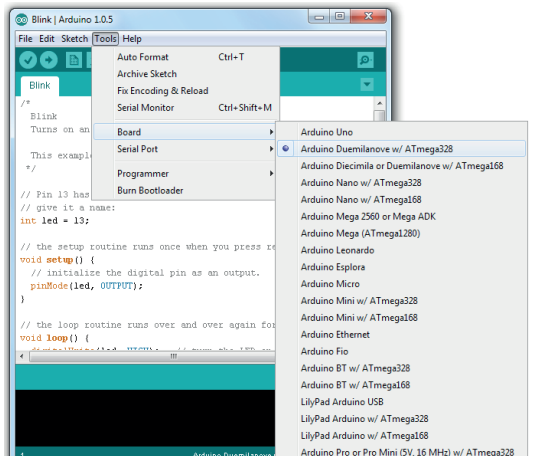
Blink | Arduino 1.0.5

File Edit Sketch Tools Help

Blink

/*
Blink
Turns on an

This example
*/

// Pin 13 has
// give it a name:
int led = 13;

// the setup routine runs once when you press re
void setup() {
// initialize the digital pin as an output.
pinMode(led, OUTPUT);
}

// the loop routine runs over and over again for
void loop() {
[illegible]

1 Arduino Duemilanove

Auto Format Ctrl+T
Archive Sketch
Fix Encoding & Reload
Serial Monitor Ctrl+Shift+M
Board
Serial Port
Programmer
Burn Bootloader

Arduino Uno
Arduino Duemilanove w/ ATmega328
Arduino Diecimila or Duemilanove w/ ATmega168
Arduino Nano w/ ATmega328
Arduino Nano w/ ATmega168
Arduino Mega 2560 or Mega ADK
Arduino Mega (ATmega1280)
Arduino Leonardo
Arduino Esplora
Arduino Micro
Arduino Mini w/ ATmega328
Arduino Mini w/ ATmega168
Arduino Ethernet
Arduino Fio
Arduino BT w/ ATmega328
Arduino BT w/ ATmega168
LilyPad Arduino USB
LilyPad Arduino w/ ATmega328
LilyPad Arduino w/ ATmega168
Arduino Pro or Pro Mini (5V, 16 MHz) w/ ATmega328